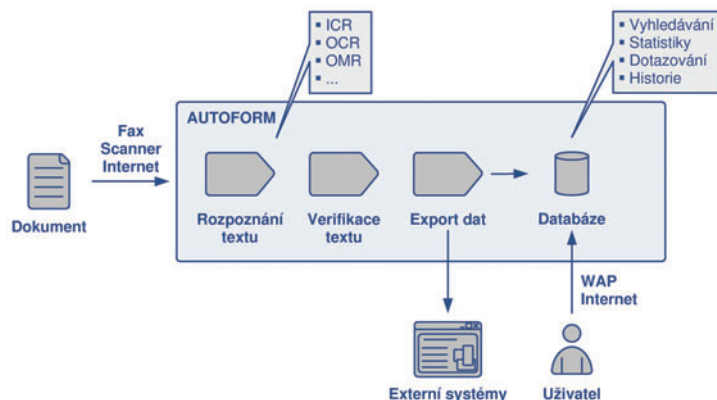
▪ ICR
▪ OCR
▪ OMR
▪ ...

▪ Vyhledávání
▪ Statistiky
▪ Dotazování
▪ Historie

AUTOFORM

Fax
Scanner
Internet

Dokument

Rozpoznání textu

Verifikace textu

Export dat

Databáze

WAP
Internet

Externí systémy

Uživatel